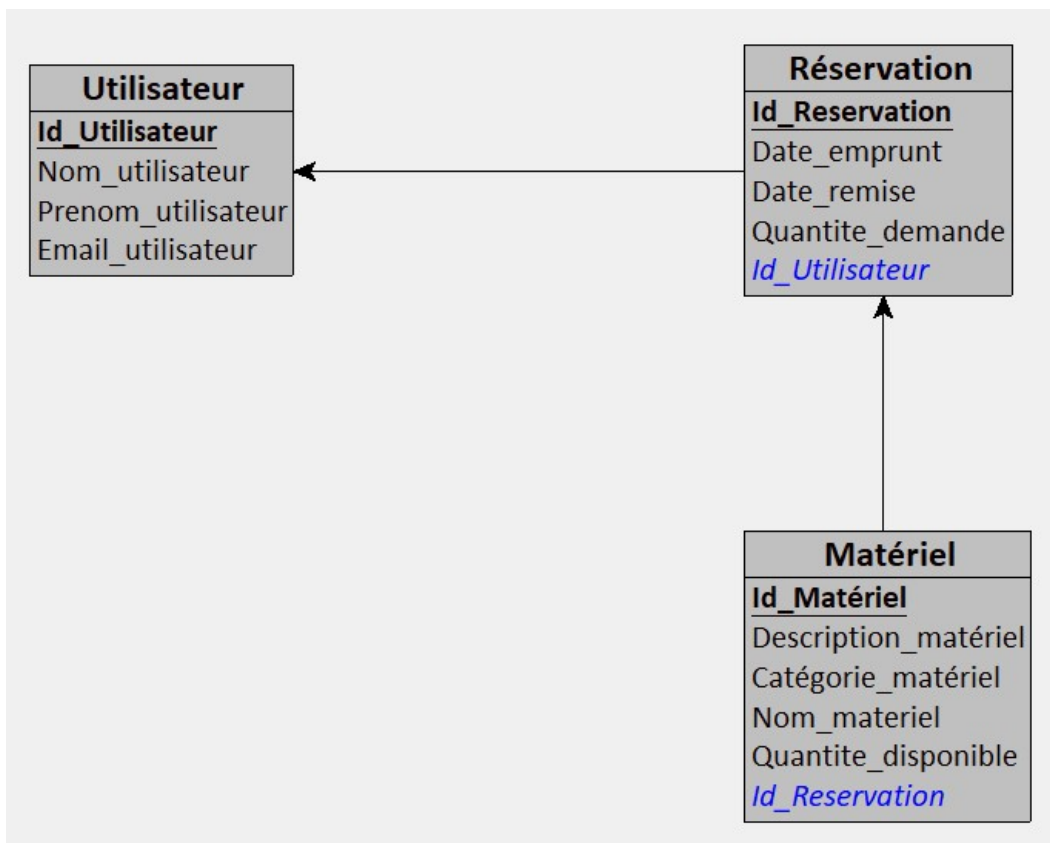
Utilisateur
Id_Utilisateur
Nom_utilisateur
Prenom_utilisateur
Email_utilisateur

Réservation
Id_Reservation
Date_emprunt
Date_remise
Quantite_demande
Id_Utilisateur

Matériel
Id_Matériel
Description_matériel
Catégorie_matériel
Nom_materiel
Quantite_disponible
Id_Reservation